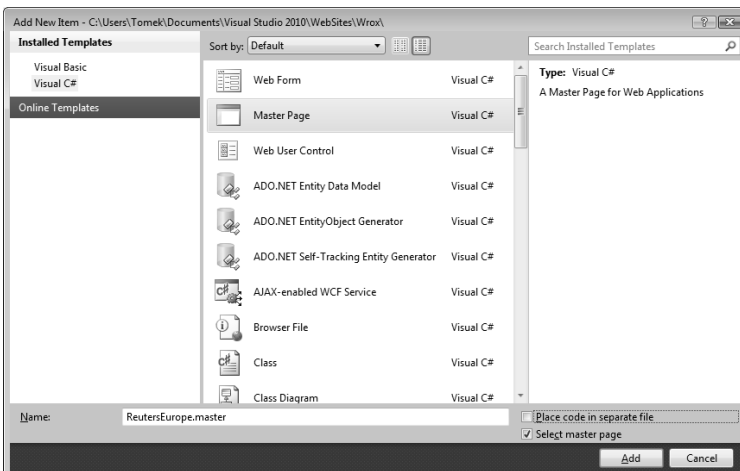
Add New Item - C:\Users\Tomek\Documents\Visual Studio 2010\WebSites\Wrox\

Installed Templates

Visual Basic
Visual C#

Online Templates

Sort by: Default

Search Installed Templates

| | |
|---|---|
| Web Form | Visual C# |
| Master Page | Visual C# |
| Web User Control | Visual C# |
| ADO.NET Entity Data Model | Visual C# |
| ADO.NET EntityObject Generator | Visual C# |
| ADO.NET Self-Tracking Entity Generator | Visual C# |
| AJAX-enabled WCF Service | Visual C# |
| Browser File | Visual C# |
| Class | Visual C# |
| Class Diagram | Visual C# |

Type: Visual C#
A Master Page for Web Applications

Name: ReutersEurope.master

Place code in separate file
Select master page

Add
Cancel